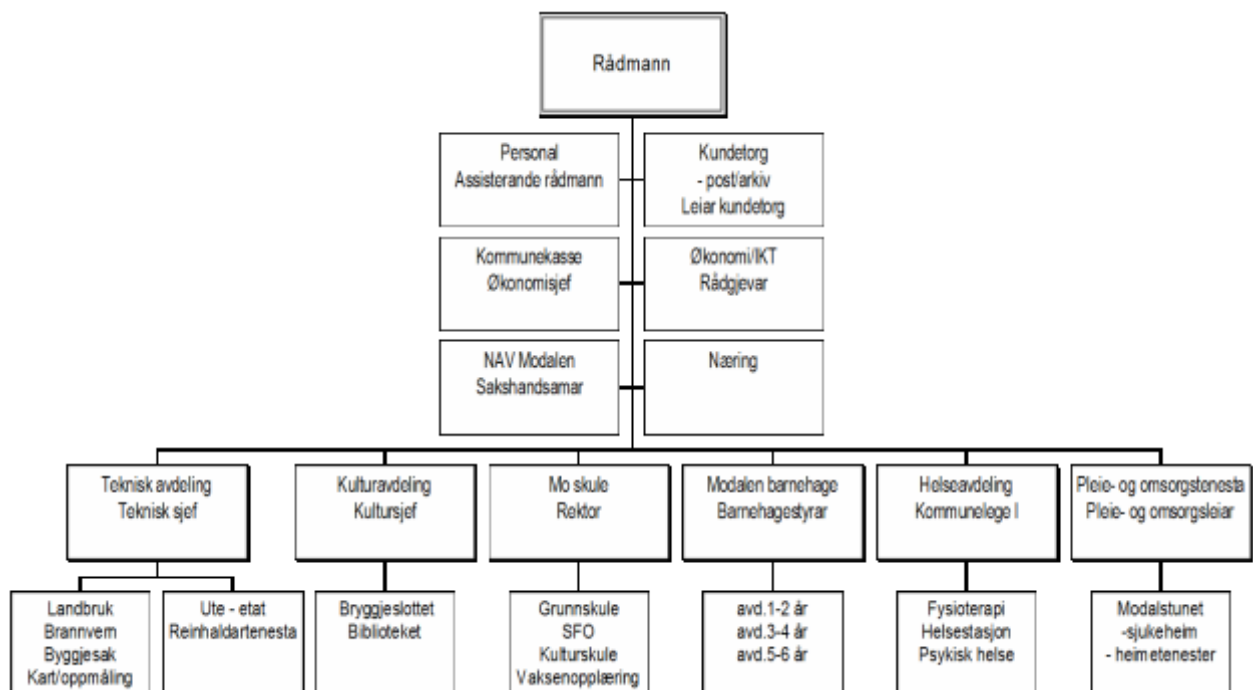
Rådmann

Personal
Assisterande rådmann

Kundetorg
- post/arkiv
Leiar kundetorg

Kommunekasse
Økonomisjef

Økonomi/IKT
Rådgjevar

NAV Modalen
Sakshandsamar

Næring

Teknisk avdeling
Teknisk sjef

Kulturavdeling
Kultursjef

Mo skule
Rektor

Modalen barnehage
Barnehagestyrar

Helseavdeling
Kommunelege I

Pleie- og omsorgstenesta
Pleie- og omsorgsleiar

Landbruk
Brannvern
Byggjesak
Kart/oppmåling

Ute - etat
Reinhaldartenesta

Bryggjeslottet
Biblioteket

Grunnskule
SFO
Kulturskule
Vaksenopplæring

avd.1-2 år
avd.3-4 år
avd.5-6 år

Fysioterapi
Helsestasjon
Psykisk helse

Modalstunet
-sjukeheim
- heimetenester